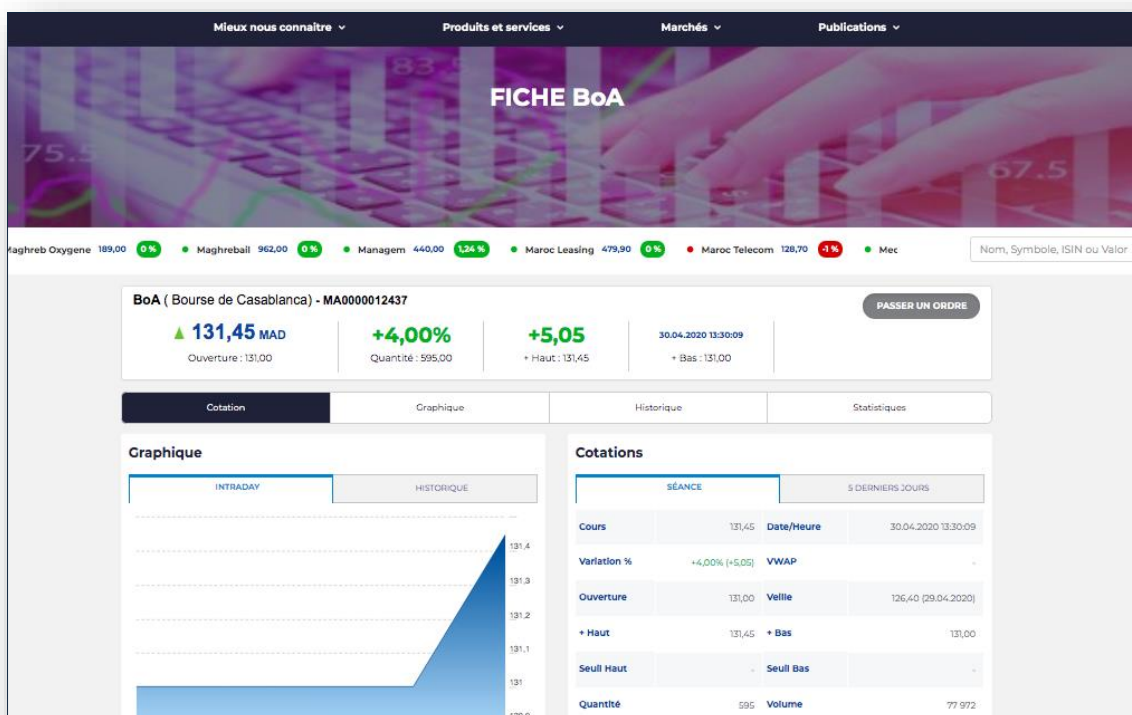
Mieux nous connaitre ⌄ Produits et services ⌄ Marchés ⌄ Publications ⌄

FICHE BoA

aghreb Oxygene 189,00 0 % • Maghrebail 962,00 0 % • Managem 440,00 1,24 % • Maroc Leasing 479,90 0 % • Maroc Telecom 128,70 -1 % • Mec

Nom, Symbole, ISIN ou Valor

BoA ( Bourse de Casablanca) - MA0000012437

PASSER UN ORDRE

▲ 131,45 MAD
Ouverture : 131,00

+4,00%
Quantité : 595,00

+5,05
+ Haut : 131,45

30.04.2020 13:30:09
+ Bas : 131,00

Cotation | Graphique | Historique | Statistiques

Graphique

INTRADAY | HISTORIQUE

131,4
131,3
131,2
131,1
131

Cotations

SÉANCE | 5 DERNIERS JOURS

| | | | |
|---|---|---|---|
| Cours | 131,45 | Date/Heure | 30.04.2020 13:30:09 |
| Variation % | +4,00% (+5,05) | VWAP | - |
| Ouverture | 131,00 | Veille | 126,40 (29.04.2020) |
| + Haut | 131,45 | + Bas | 131,00 |
| Seuil Haut | - | Seuil Bas | - |
| Quantité | 595 | Volume | 77 972 |